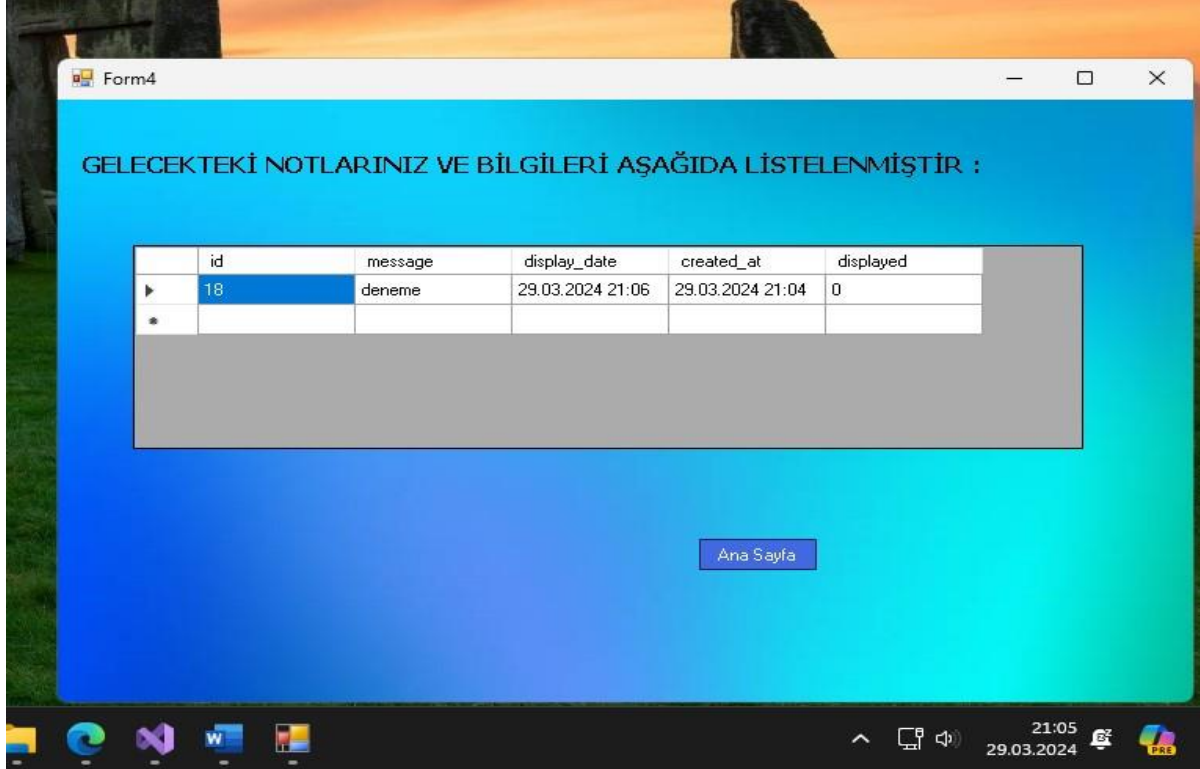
Form4

GELECEKTEKİ NOTLARINIZ VE BİLGİLERİ AŞAĞIDA LİSTELENMİŞTİR :

| | id | message | display_date | created_at | displayed |
|---|---|---|---|---|---|
| ▶ | 18 | deneme | 29.03.2024 21:06 | 29.03.2024 21:04 | 0 |
| * | | | | | |

Ana Sayfa

21:05
29.03.2024

PRE